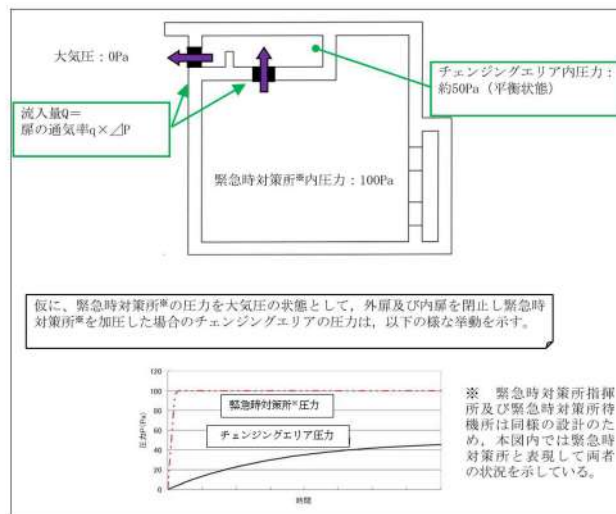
大気圧：0Pa

チェンジングエリア内圧力：約50Pa（平衡状態）

流入量Q＝
扉の通気率q×⊿P

緊急時対策所※内圧力：100Pa

仮に、緊急時対策所※の圧力を大気圧の状態として，外扉及び内扉を閉止し緊急時対策所※を加圧した場合のチェンジングエリアの圧力は，以下の様な挙動を示す。

120
100
80
60
40
20
0

圧力P(Pa)

緊急時対策所※圧力

チェンジングエリア圧力

時間

※　緊急時対策所指揮所及び緊急時対策所待機所は同様の設計のため，本図内では緊急時対策所と表現して両者の状況を示している。